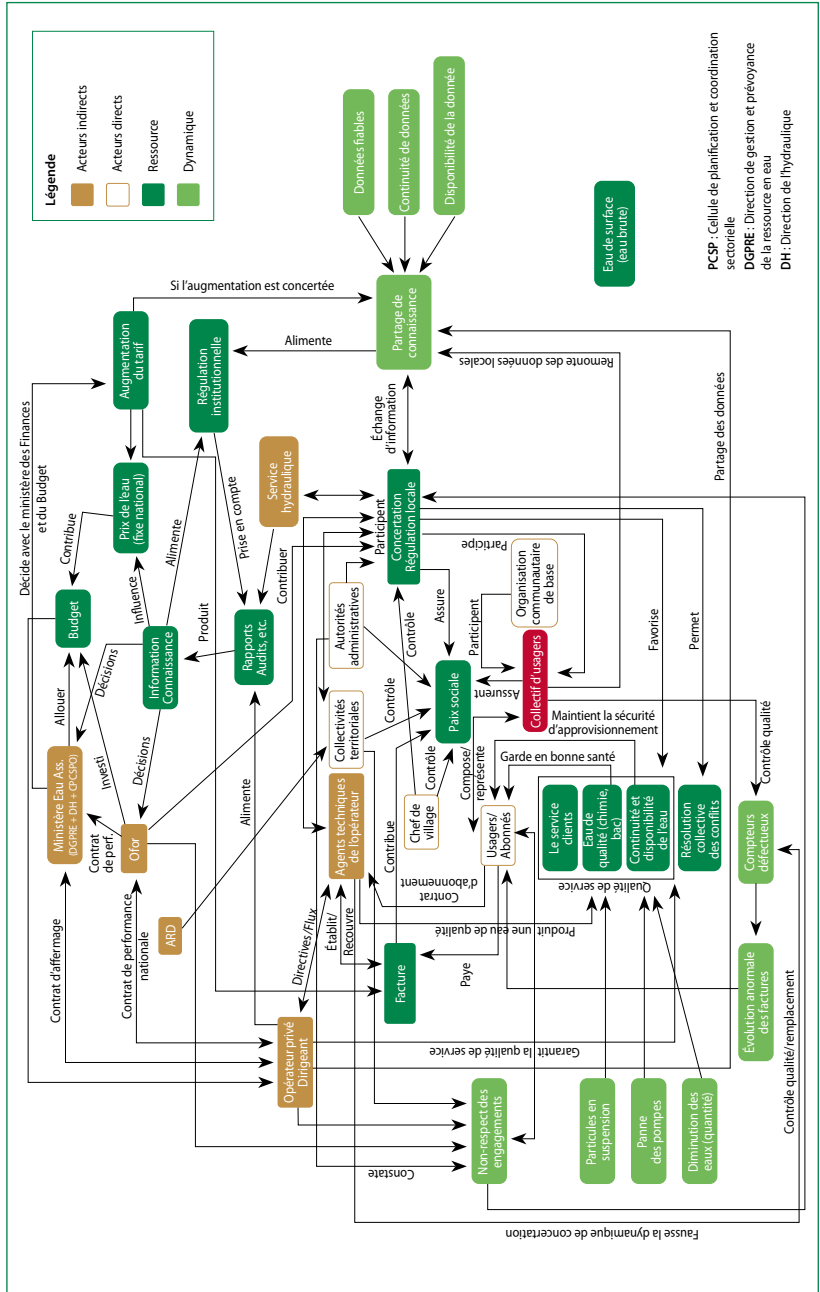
Légende

Acteurs indirects

Acteurs directs

Ressource

Dynamique

PCSP : Cellule de planification et coordination sectorielle
DGPRE : Direction de gestion et prévoyance de la ressource en eau
DH : Direction de l'hydraulique

Eau de surface (eau brute)

Données fiables

Continuité de données

Disponibilité de la donnée

Partage de connaissance

Si l'augmentation est concertée

Alimente

Remonte des données locales

Partage des données

Échange d'information

Augmentation du tarif

Régulation institutionnelle

Décide avec le ministère des Finances et du Budget

Prix de l'eau (fixé national)

Contribue

Alimente

Prise en compte

Service hydraulique

Concertation Régulation locale

Participent

Participe

Organisation communautaire de base

Participent

Budget

Influence

Information Connaissance

Produit

Rapports Audits, etc.

Contribuer

Autorités administratives

Contrôle

Assure

Collectif d'usagers

Assurent

Favorise

Permet

Allouer

Décisions

Décisions

Investi

Ministère Eau Ass. (DGPRE + DH + CPCSPO)

Contrat de perf.

Ofor

Collectivités territoriales

Contrôle

Paix sociale

Maintient la sécurité d'approvisionnement

Contrôle qualité

Contrôle

Chef de village

Compose/représente

Garde en bonne santé

Le service clients

Eau de qualité (chimie, bac)

Continuité et disponibilité de l'eau

Résolution collective des conflits

Compteurs défectueux

Alimente

Agents techniques de l'opérateur

Contribue

Usagers/Abonnés

Contrat d'abonnement

Qualité de service

ARD

Contrat de performance nationale

Directives/Flux

Établit/Recouvre

Facture

Produit une eau de qualité

Paye

Évolution anormale des factures

Contrat d'affermage

Opérateur privé Dirigeant

Garantit la qualité de service

Contrôle qualité/remplacement

Non-respect des engagements

Constate

Particules en suspension

Panne des pompes

Diminution des eaux (quantité)

Fausse la dynamique de concertation